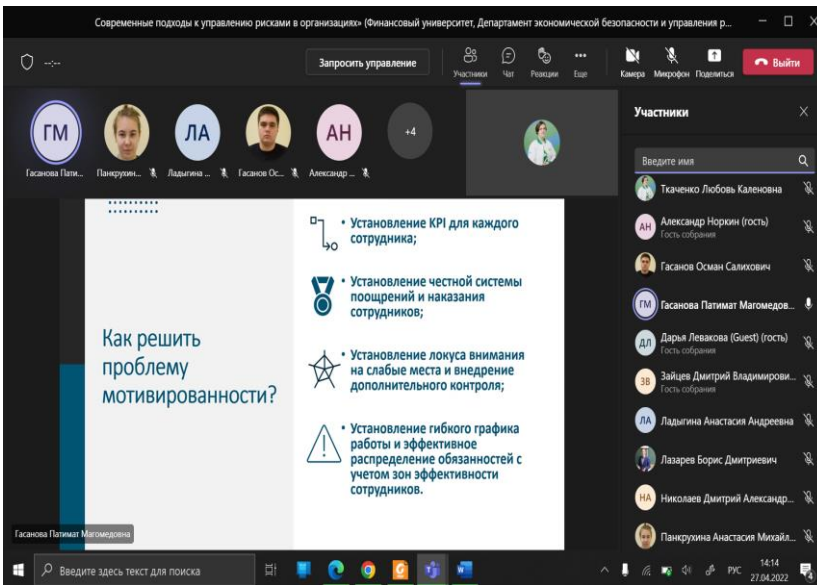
Современные подходы к управлению рисками в организациях» (Финансовый университет, Департамент экономической безопасности и управления р...

Запросить управление

Участники Чат Реакции Еще

Камера Микрофон Поделиться

Выйти

ГМ
Гасанова Пати...

Панкрухин...

ЛА
Ладыгина ...

Гасанов Ос...

АН
Александр ...

+4

Как решить проблему мотивированности?

• Установление KPI для каждого сотрудника;

• Установление честной системы поощрений и наказания сотрудников;

• Установление локуса внимания на слабые места и внедрение дополнительного контроля;

• Установление гибкого графика работы и эффективное распределение обязанностей с учетом зон эффективности сотрудников.

Гасанова Патимат Магомедовна

Участники

Введите имя

Ткаченко Любовь Каленовна

АН Александр Норкин (гость)
Гость собрания

Гасанов Осман Салихович

ГМ Гасанова Патимат Магомедов...

ДЛ Дарья Левакова (Guest) (гость)
Гость собрания

ЗВ Зайцев Дмитрий Владимирови...
Гость собрания

ЛА Ладыгина Анастасия Андреевна

Лазарев Борис Дмитриевич

НА Николаев Дмитрий Александр...

Панкрухина Анастасия Михайл...

Введите здесь текст для поиска

РУС 14:14 27.04.2022